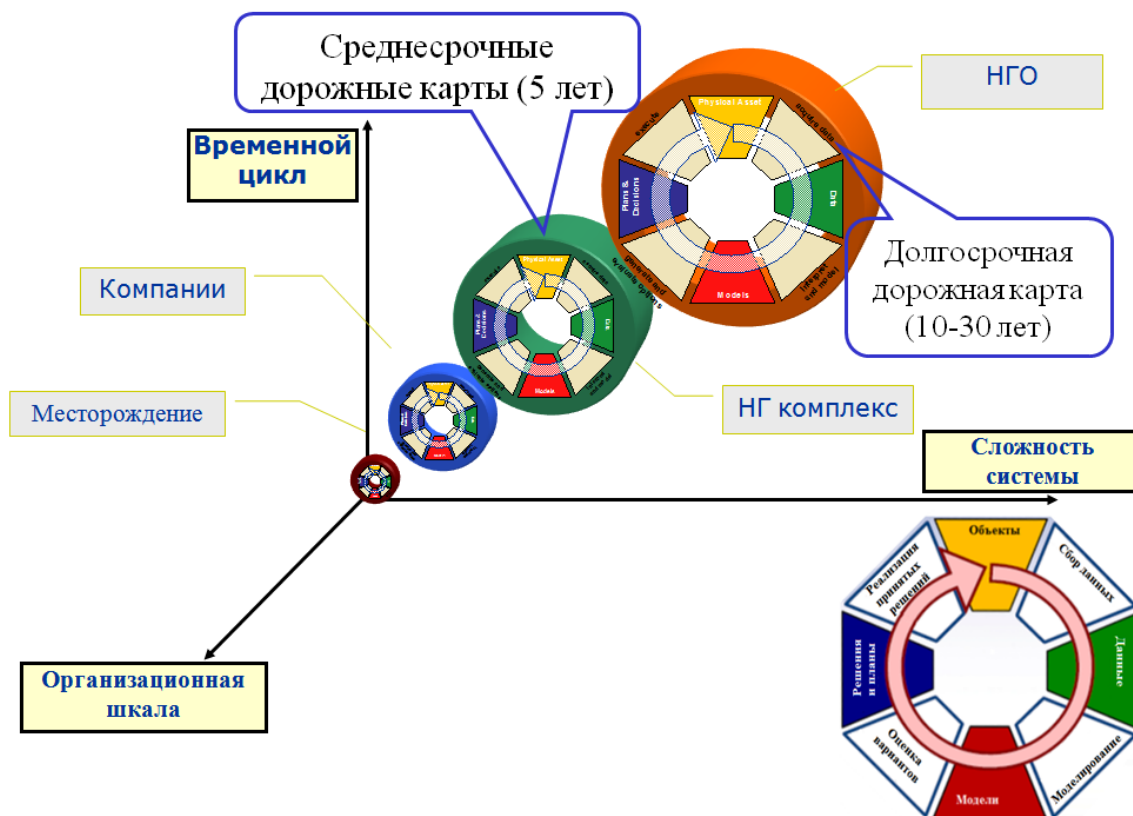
Среднесрочные дорожные карты (5 лет)

НГО

Временной цикл

Physical Asset

acquire data

Data

Plans & Decisions

Models

Долгосрочная дорожная карта (10-30 лет)

Компании

Месторождение

НГ комплекс

Сложность системы

Организационная шкала

Объекты

Сбор данных

Данные

Моделирование

Модели

Оценка вариантов

Решения и планы

Реализация принятых решений